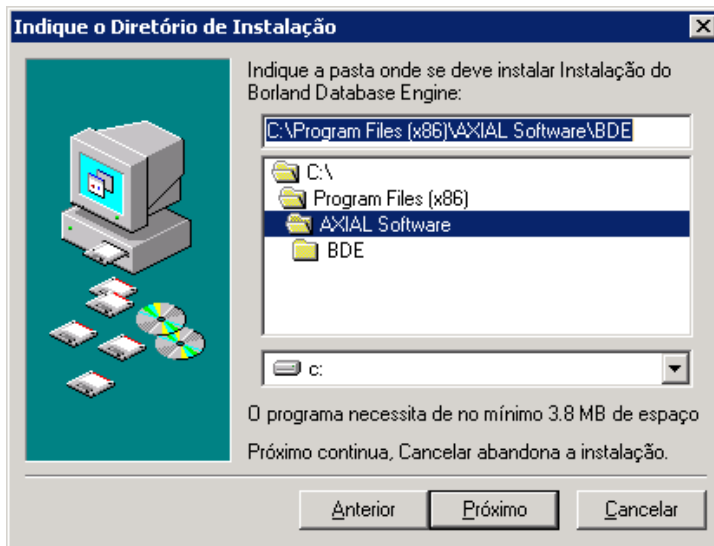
Indique o Diretório de Instalação

Indique a pasta onde se deve instalar Instalação do Borland Database Engine:

C:\Program Files (x86)\AXIAL Software\BDE

C:\
Program Files (x86)
AXIAL Software
BDE

c:

O programa necessita de no mínimo 3.8 MB de espaço

Próximo continua, Cancelar abandona a instalação.

Anterior
Próximo
Cancelar